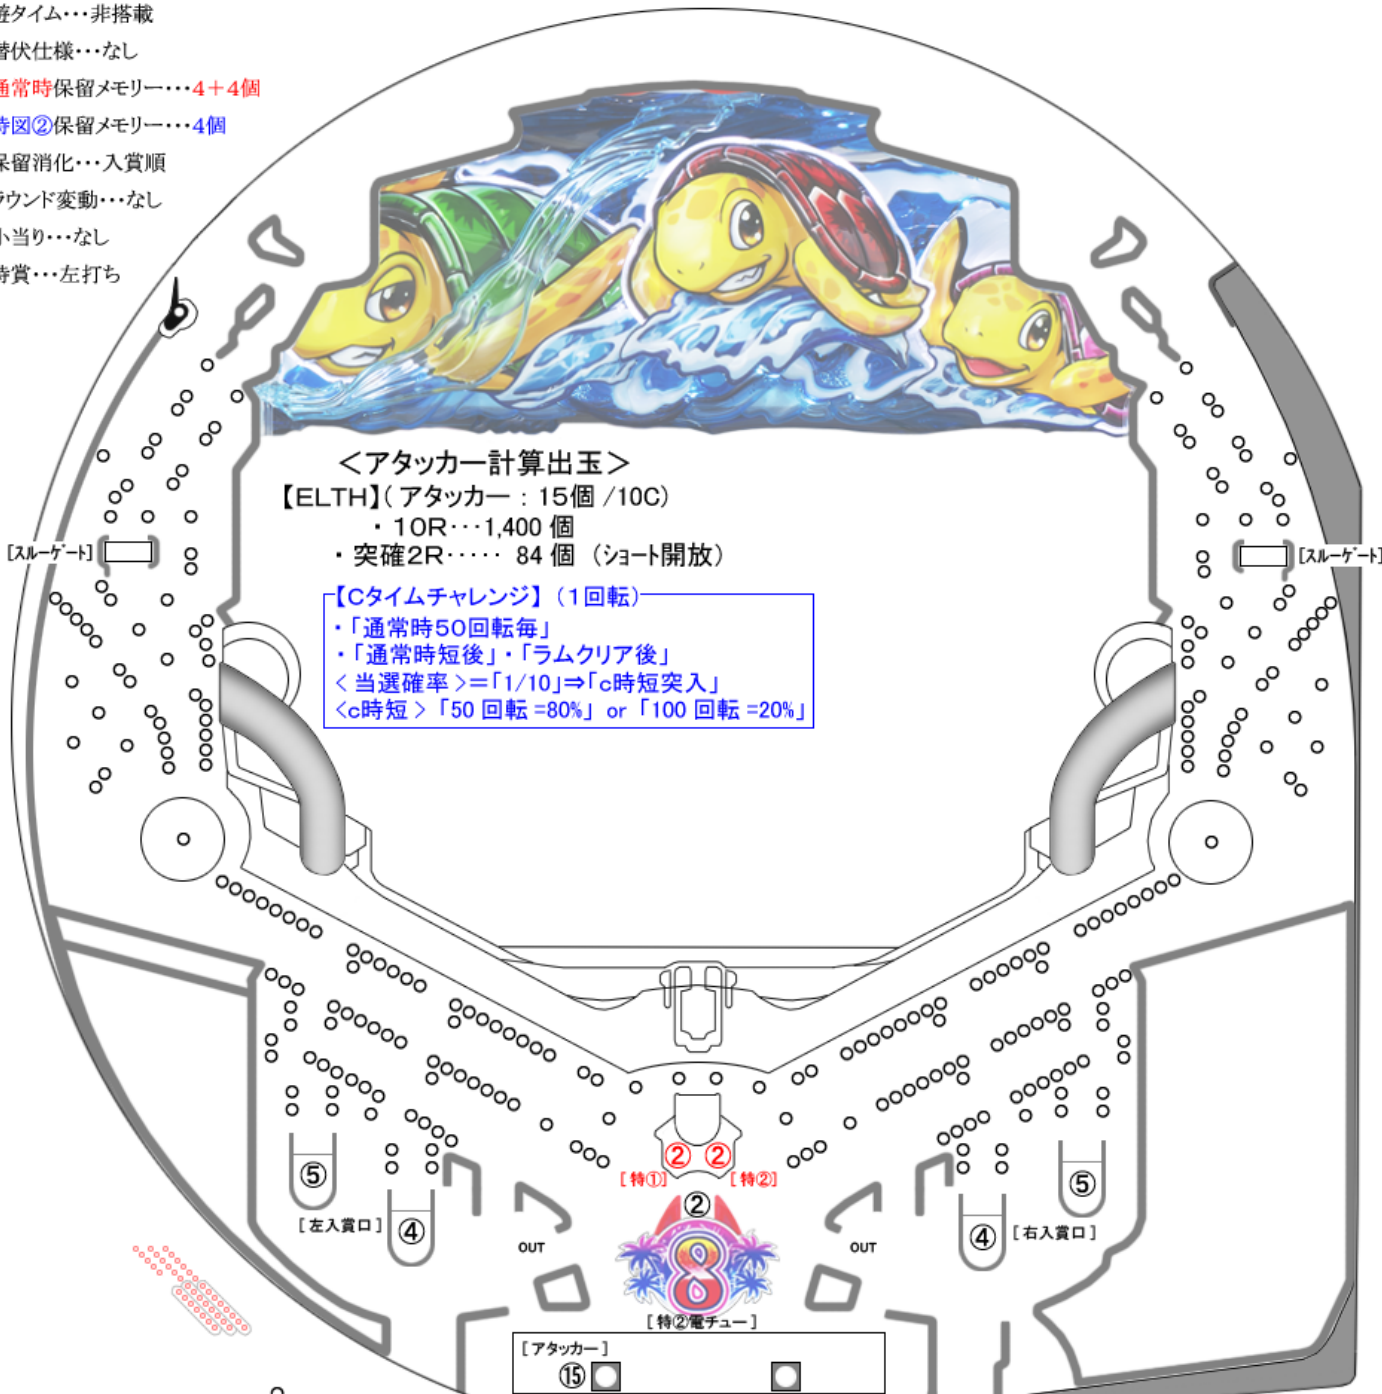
遊タイム・・・非搭載
潜伏仕様・・・なし
通常時保留メモリー・・・4＋4個
特図②保留メモリー・・・4個
保留消化・・・入賞順
ラウンド変動・・・なし
小当り・・・なし
特賞・・・左打ち

＜アタッカー計算出玉＞
【ELTH】( アタッカー：15個 /10C)
・10R・・・1,400 個
・突確2R・・・・・ 84 個 （ショート開放）

【Cタイムチャレンジ】（1回転）
・「通常時50回転毎」
・「通常時短後」・「ラムクリア後」
＜当選確率＞＝「1/10」⇒「c時短突入」
＜c時短＞「50 回転 =80%」 or 「100 回転 =20%」

[スルーゲート]
[スルーゲート]

②
② ②
[特①] [特②]
⑤
[左入賞口] ④
OUT
8
OUT
④ [右入賞口]
⑤
[特②電チュー]
[アタッカー]
⑮